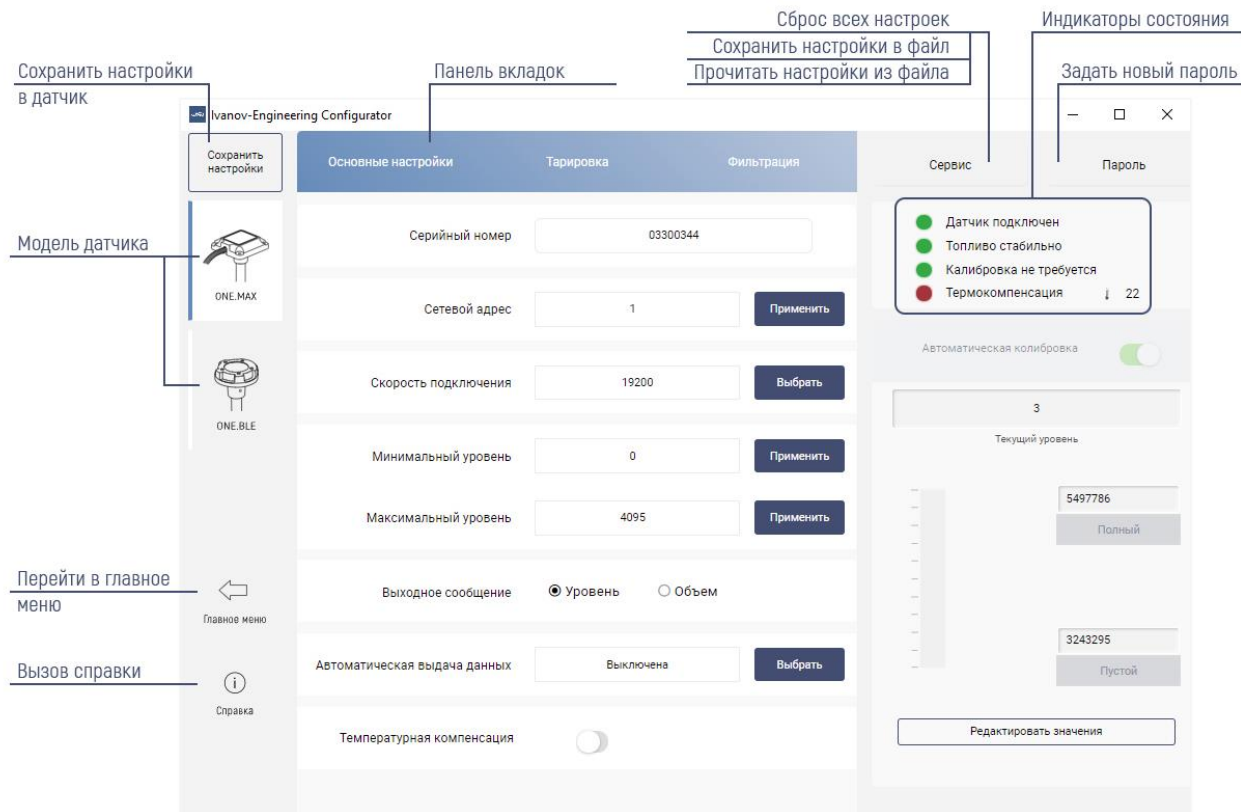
Сброс всех настроек

Индикаторы состояния

Сохранить настройки в файл

Прочитать настройки из файла

Сохранить настройки в датчик

Панель вкладок

Задать новый пароль

Ivanov-Engineering Configurator

Сохранить настройки

Основные настройки

Тарировка

Фильтрация

Сервис

Пароль

Модель датчика

ONE.MAX

ONE.BLE

Серийный номер

03300344

Сетевой адрес

1

Применить

Скорость подключения

19200

Выбрать

Минимальный уровень

0

Применить

Максимальный уровень

4095

Применить

Выходное сообщение

Уровень

Объем

Автоматическая выдача данных

Выключена

Выбрать

Температурная компенсация

Датчик подключен

Топливо стабильно

Калибровка не требуется

Термокомпенсация

22

Автоматическая колибровка

3

Текущий уровень

5497786

Полный

3243295

Пустой

Редактировать значения

Перейти в главное меню

Главное меню

Вызов справки

Справка